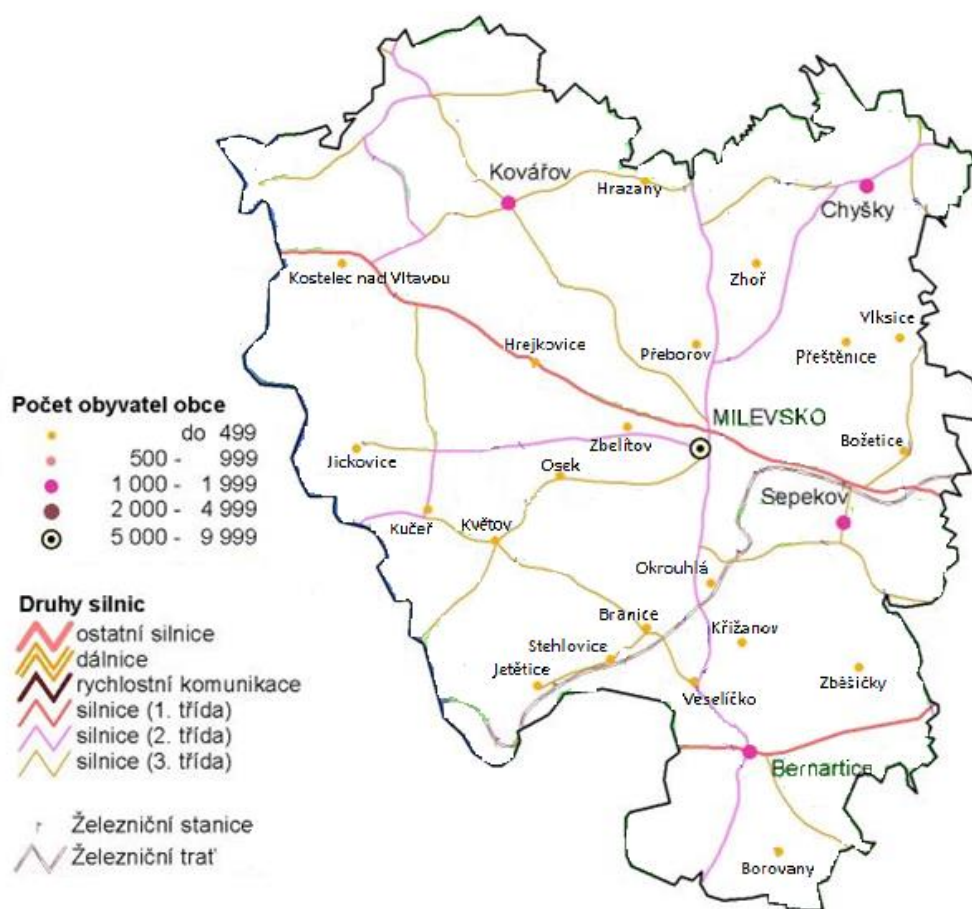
Kovářov
Hrazany
Chyšky
Kostelec nad Vltavou
Zhoř
Vlksice
Hrejkovice
Přeborov
Přeštěnice
MILEVSKO
Zbelítov
Božetice
Jickovice
Osek
Sepekov
Kučeř
Květov
Okrouhlá
Branice
Křižanov
Stehlovice
Jetětice
Zběšičky
Veselíčko
Bernartice
Borovany

Počet obyvatel obce
do 499
500 - 999
1 000 - 1 999
2 000 - 4 999
5 000 - 9 999

Druhy silnic
ostatní silnice
dálnice
rychlostní komunikace
silnice (1. třída)
silnice (2. třída)
silnice (3. třída)

Železniční stanice
Železniční trať